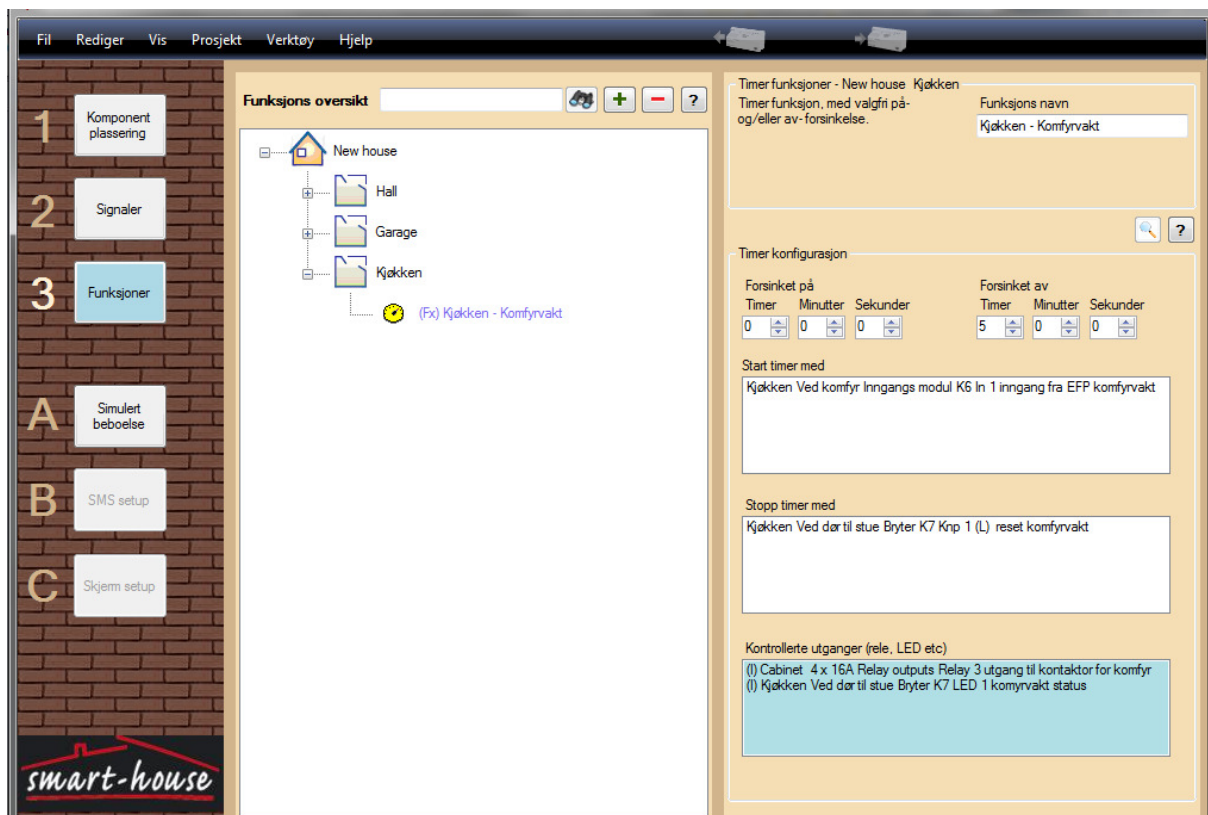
Fil Rediger Vis Prosjekt Verktøy Hjelp

1 Komponent plassering

2 Signaler

3 Funksjoner

A Simulert beboelse

B SMS setup

C Skjerm setup

smart-house

Funksjons oversikt

+ − ?

New house
Hall
Garage
Kjøkken
(Fx) Kjøkken - Komfyrvakt

Timer funksjoner - New house Kjøkken
Timer funksjon, med valgfri på- og/eller av- forsinkelse.
Funksjons navn
Kjøkken - Komfyrvakt

?

Timer konfigurasjon
Forsinket på
Timer Minutter Sekunder
0 0 0
Forsinket av
Timer Minutter Sekunder
5 0 0

Start timer med
Kjøkken Ved komfyr Inngangs modul K6 In 1 inngang fra EFP komfyrvakt

Stopp timer med
Kjøkken Ved dør til stue Bryter K7 Knp 1 (L) reset komfyrvakt

Kontrollerte utganger (rele, LED etc)
(I) Cabinet 4 x 16A Relay outputs Relay 3 utgang til kontaktor for komfyr
(I) Kjøkken Ved dør til stue Bryter K7 LED 1 komyrvakt status